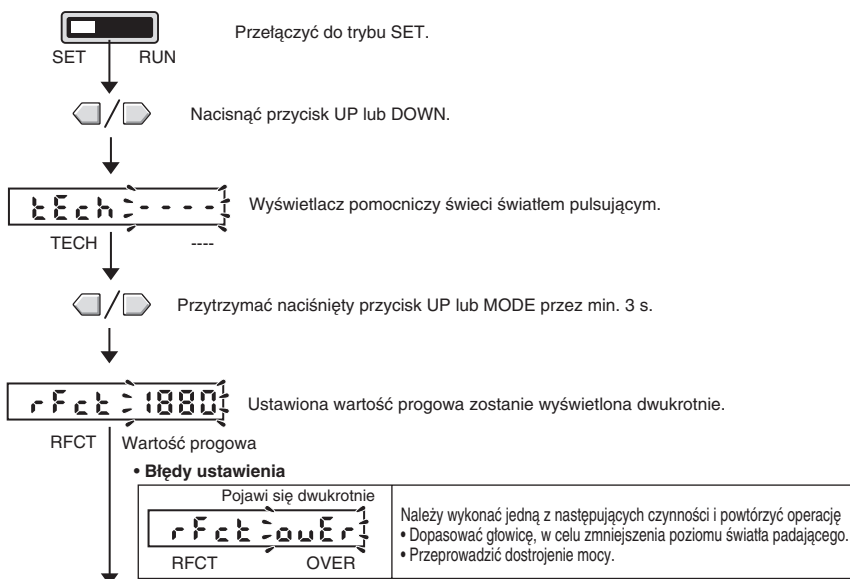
SET RUN

Przełączyć do trybu SET.

Nacisnąć przycisk UP lub DOWN.

tEch ----

TECH ----

Wyświetlacz pomocniczy świeci światłem pulsującym.

Przytrzymać naciśnięty przycisk UP lub MODE przez min. 3 s.

rFct 1880

RFCT Wartość progowa

Ustawiona wartość progowa zostanie wyświetlona dwukrotnie.

• Błędy ustawienia

| Pojawi się dwukrotnie<br>rFct ouEr<br>RFCT OVER | Należy wykonać jedną z następujących czynności i powtórzyć operację<br>• Dopasować głowicę, w celu zmniejszenia poziomu światła padającego.<br>• Przeprowadzić dostrojenie mocy. |
|---|---|